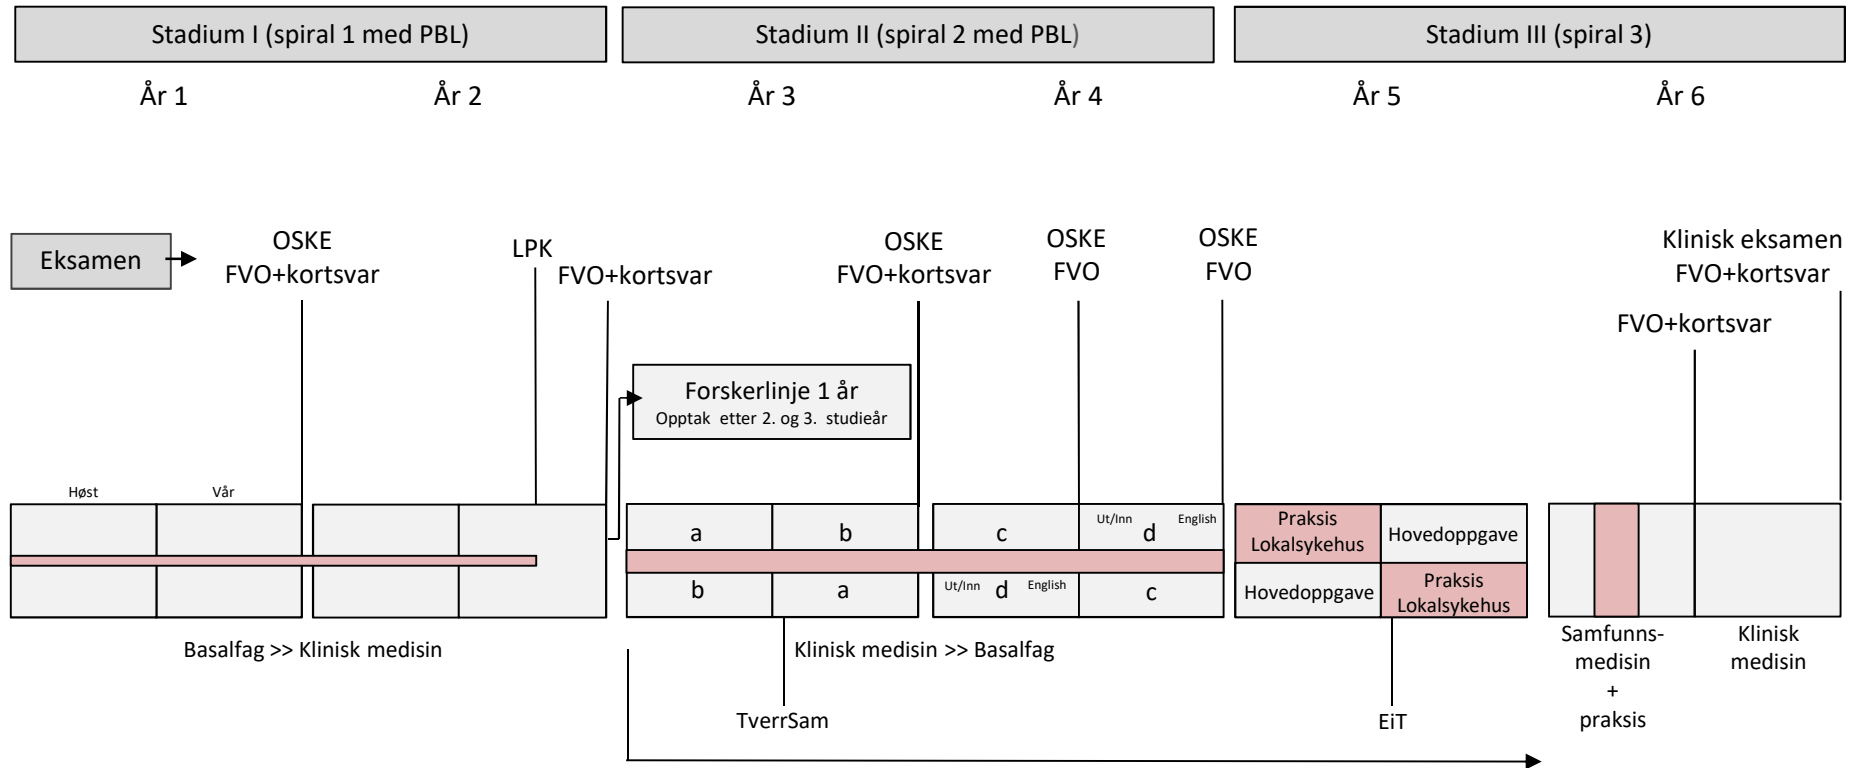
Stadium I (spiral 1 med PBL)
Stadium II (spiral 2 med PBL)
Stadium III (spiral 3)

År 1
År 2
År 3
År 4
År 5
År 6

Eksamen

OSKE
FVO+kortsvar

LPK
FVO+kortsvar

OSKE
FVO+kortsvar

OSKE
FVO

OSKE
FVO

Klinisk eksamen
FVO+kortsvar

FVO+kortsvar

Forskerlinje 1 år
Opptak etter 2. og 3. studieår

Høst
Vår

a
b
b
a

c
Ut/Inn
d
English
Ut/Inn
d
English
c

Praksis Lokalsykehus
Hovedoppgave
Hovedoppgave
Praksis Lokalsykehus

Basalfag >> Klinisk medisin

Klinisk medisin >> Basalfag

TverrSam

EiT

Samfunns-
medisin
+
praksis

Klinisk
medisin